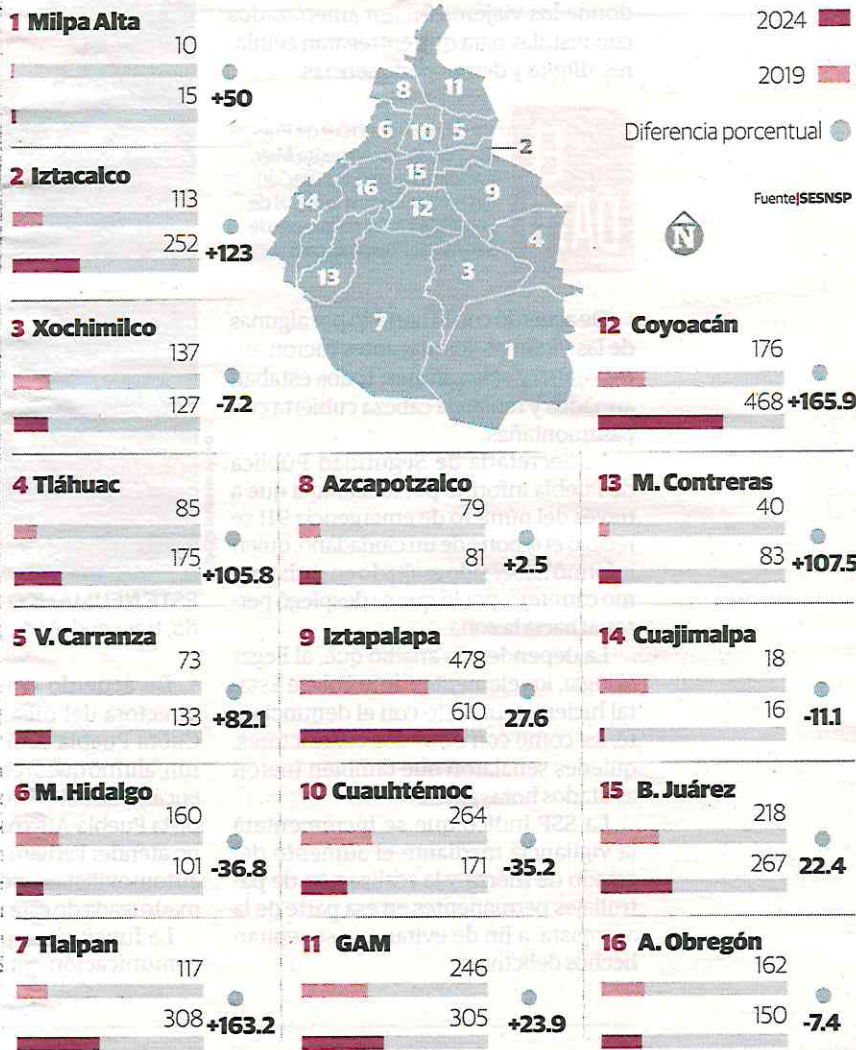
2024
2019
Diferencia porcentual
Fuente|SESNSP
N

1 Milpa Alta
10
15 +50

2 Iztacalco
113
252 +123

3 Xochimilco
137
127 -7.2

4 Tláhuac
85
175 +105.8

5 V. Carranza
73
133 +82.1

6 M. Hidalgo
160
101 -36.8

7 Tlalpan
117
308 +163.2

8 Azcapotzalco
79
81 +2.5

9 Iztapalapa
478
610 27.6

10 Cuauhtémoc
264
171 -35.2

11 GAM
246
305 +23.9

12 Coyoacán
176
468 +165.9

13 M. Contreras
40
83 +107.5

14 Cuajimalpa
18
16 -11.1

15 B. Juárez
218
267 22.4

16 A. Obregón
162
150 -7.4

8 11 6 10 5 2 16 15 9 14 12 4 13 3 7 1